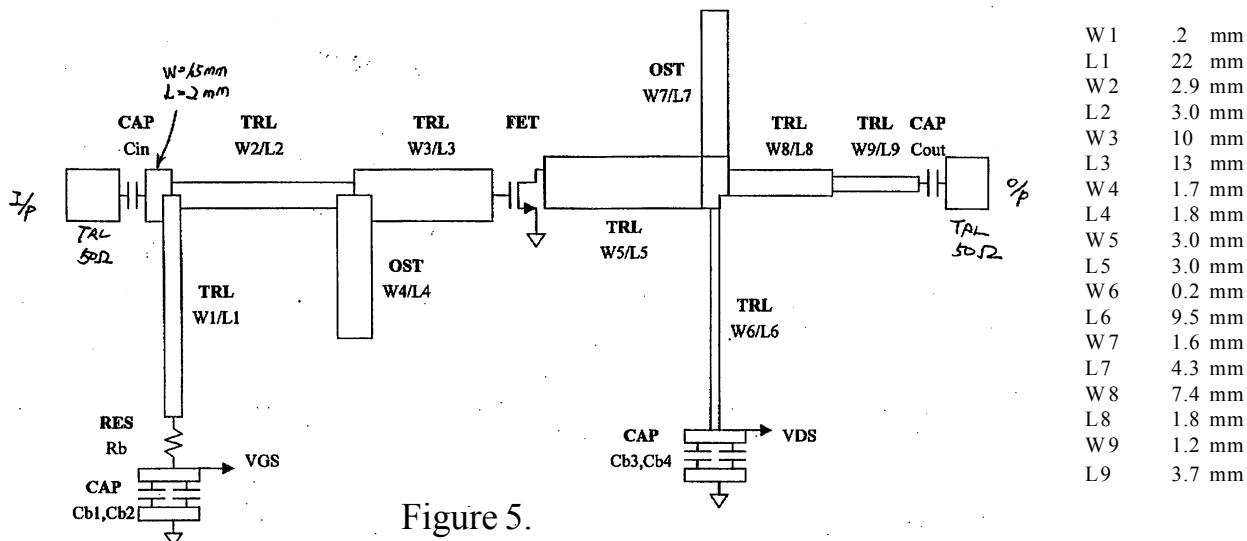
W=.15mm
L=2 mm

CAP
Cin

TRL
W2/L2

TRL
W3/L3

FET

OST
W7/L7

TRL
W8/L8

TRL
W9/L9

CAP
Cout

I/P

TRL
50Ω

O/P

TRL
50Ω

OST
W4/L4

TRL
W5/L5

TRL
W1/L1

TRL
W6/L6

RES
Rb

CAP
Cb1,Cb2

VGS

CAP
Cb3,Cb4

VDS

Figure 5.

| | |
|---|---|
| W1 | .2 mm |
| L1 | 22 mm |
| W2 | 2.9 mm |
| L2 | 3.0 mm |
| W3 | 10 mm |
| L3 | 13 mm |
| W4 | 1.7 mm |
| L4 | 1.8 mm |
| W5 | 3.0 mm |
| L5 | 3.0 mm |
| W6 | 0.2 mm |
| L6 | 9.5 mm |
| W7 | 1.6 mm |
| L7 | 4.3 mm |
| W8 | 7.4 mm |
| L8 | 1.8 mm |
| W9 | 1.2 mm |
| L9 | 3.7 mm |